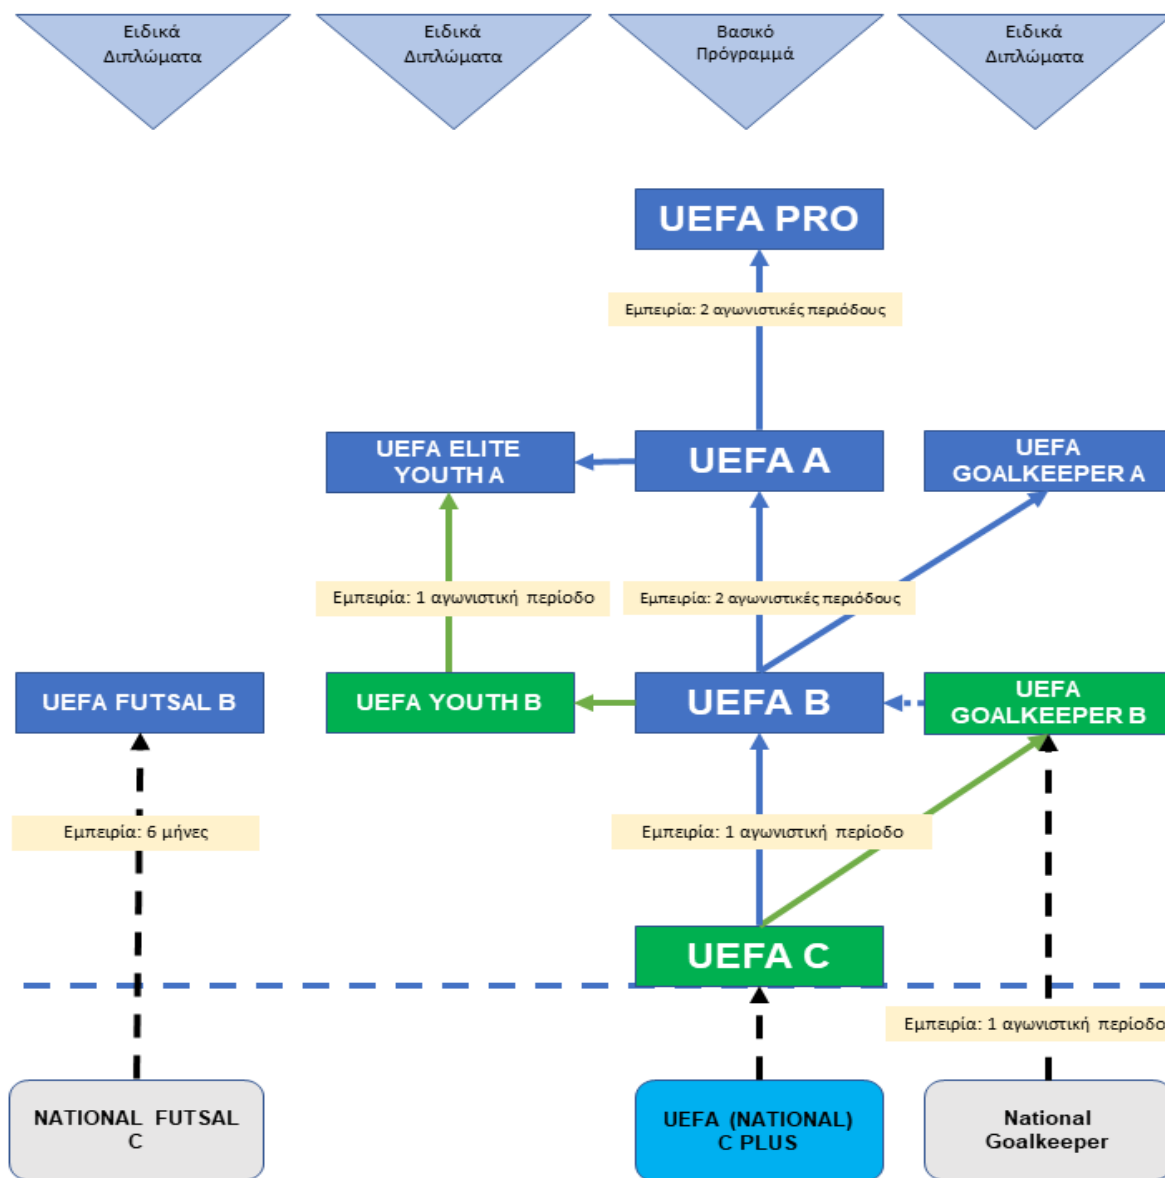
Ειδικά Διπλώματα

Ειδικά Διπλώματα

Βασικό Πρόγραμμά

Ειδικά Διπλώματα

UEFA PRO

Εμπειρία: 2 αγωνιστικές περιόδους

UEFA ELITE YOUTH A

UEFA A

UEFA GOALKEEPER A

Εμπειρία: 1 αγωνιστική περίοδο

Εμπειρία: 2 αγωνιστικές περιόδους

UEFA FUTSAL B

UEFA YOUTH B

UEFA B

UEFA GOALKEEPER B

Εμπειρία: 6 μήνες

Εμπειρία: 1 αγωνιστική περίοδο

UEFA C

Εμπειρία: 1 αγωνιστική περίοδο

NATIONAL FUTSAL C

UEFA (NATIONAL) C PLUS

National Goalkeeper